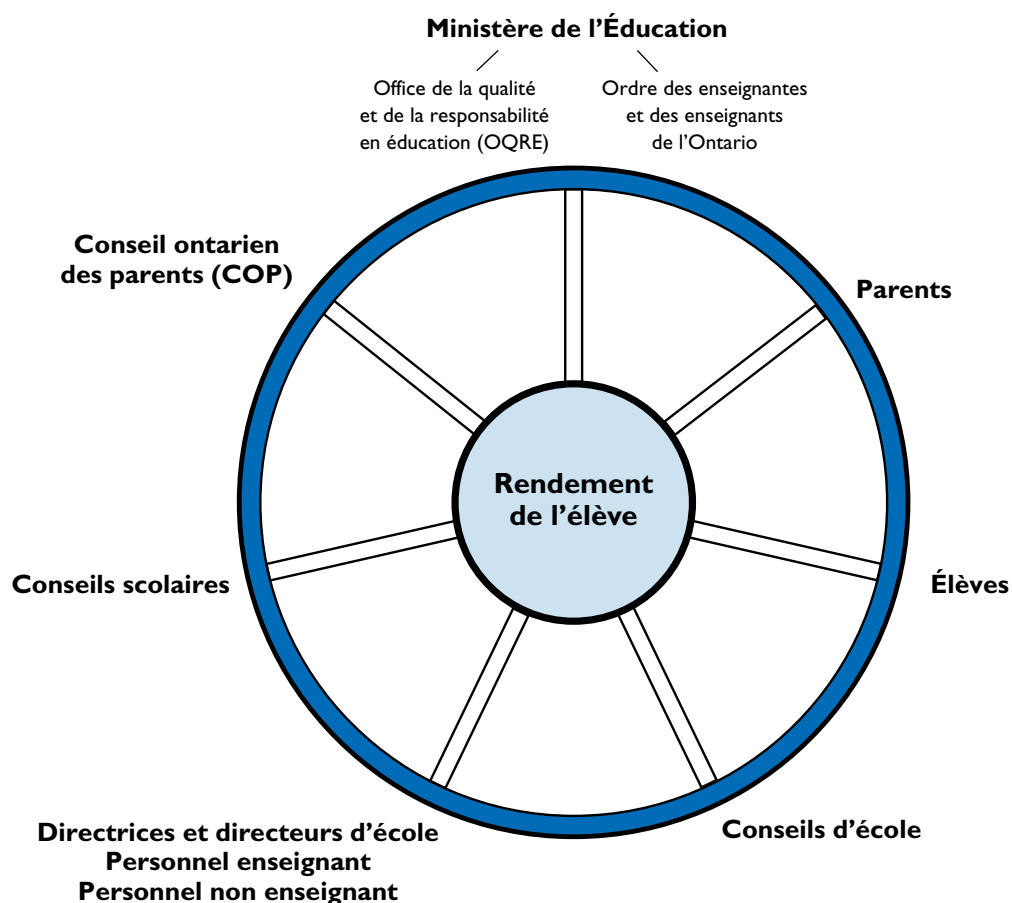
Ministère de l'Éducation

Office de la qualité et de la responsabilité en éducation (OQRE)

Ordre des enseignantes et des enseignants de l'Ontario

Conseil ontarien des parents (COP)

Parents

Rendement de l'élève

Conseils scolaires

Élèves

Directrices et directeurs d'école
Personnel enseignant
Personnel non enseignant

Conseils d'école